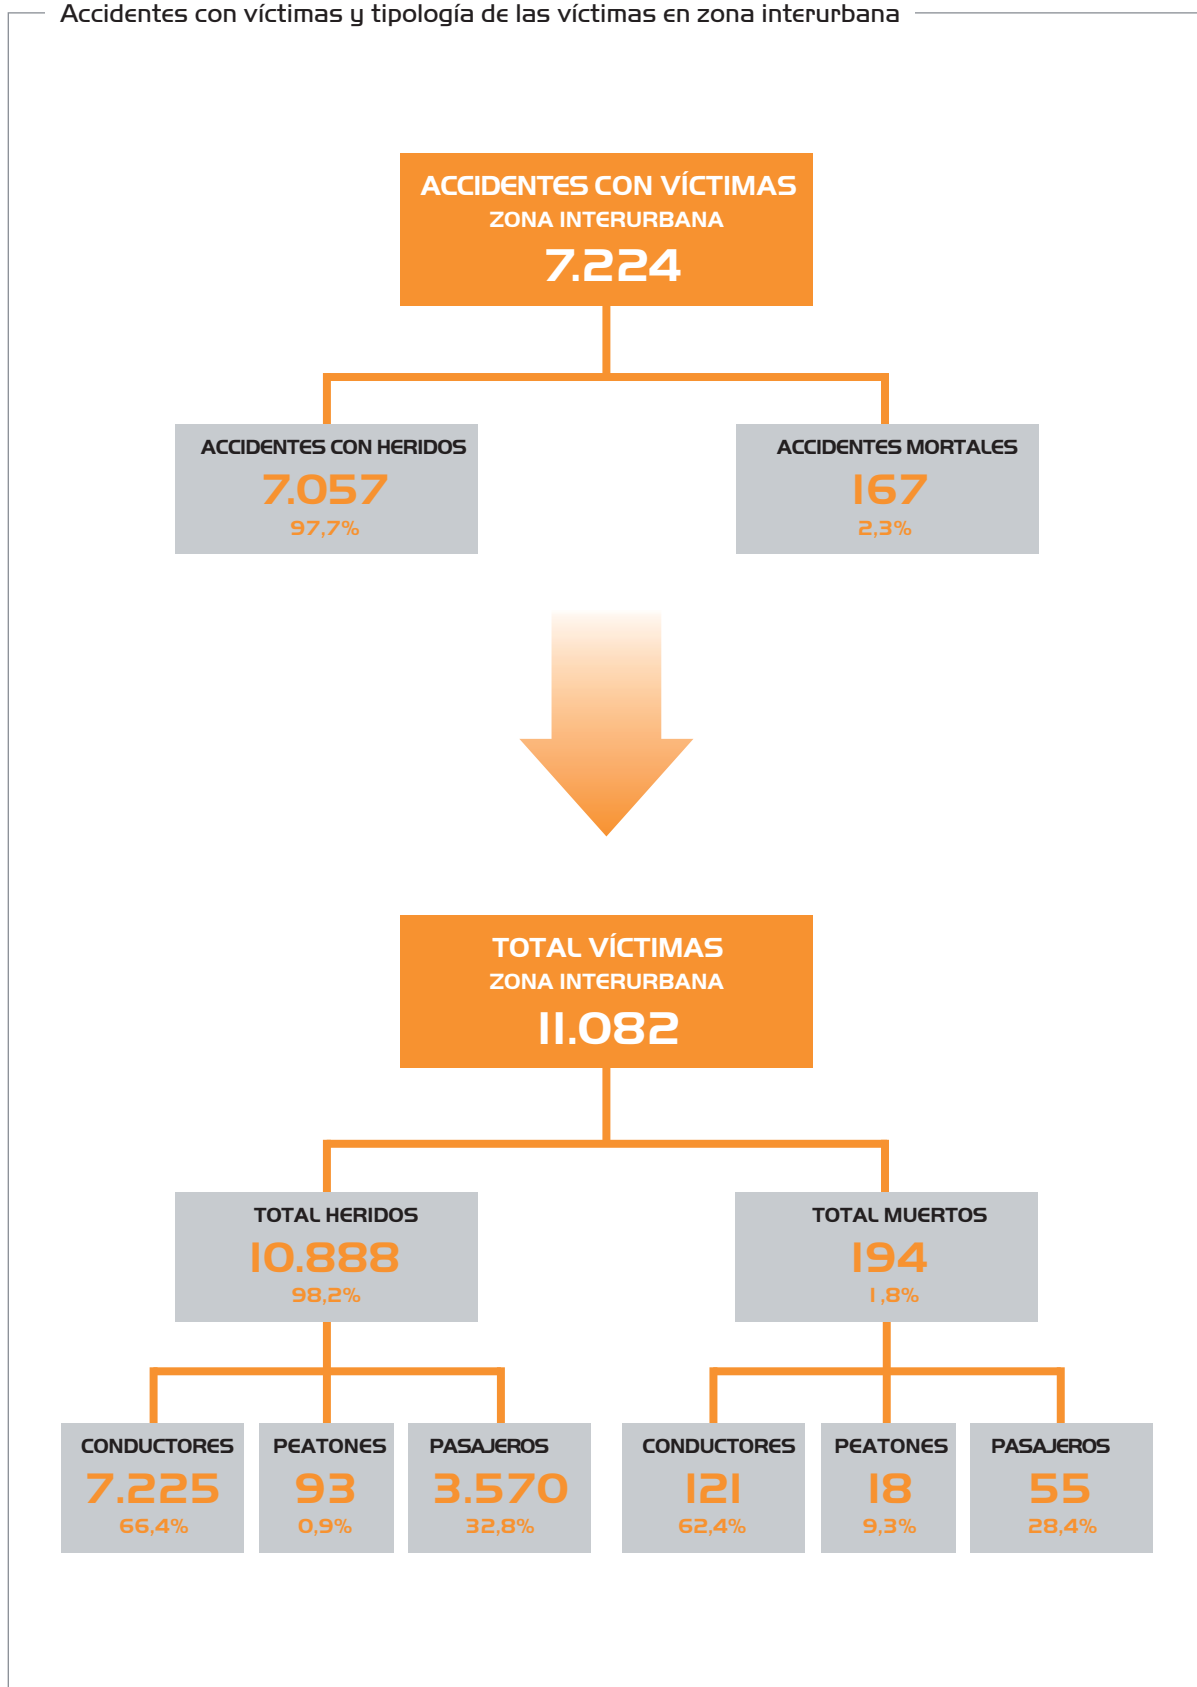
Accidentes con víctimas y tipología de las víctimas en zona interurbana

ACCIDENTES CON VÍCTIMAS
ZONA INTERURBANA
7.224

ACCIDENTES CON HERIDOS
7.057
97,7%

ACCIDENTES MORTALES
167
2,3%

TOTAL VÍCTIMAS
ZONA INTERURBANA
11.082

TOTAL HERIDOS
10.888
98,2%

TOTAL MUERTOS
194
1,8%

CONDUCTORES
7.225
66,4%

PEATONES
93
0,9%

PASAJEROS
3.570
32,8%

CONDUCTORES
121
62,4%

PEATONES
18
9,3%

PASAJEROS
55
28,4%